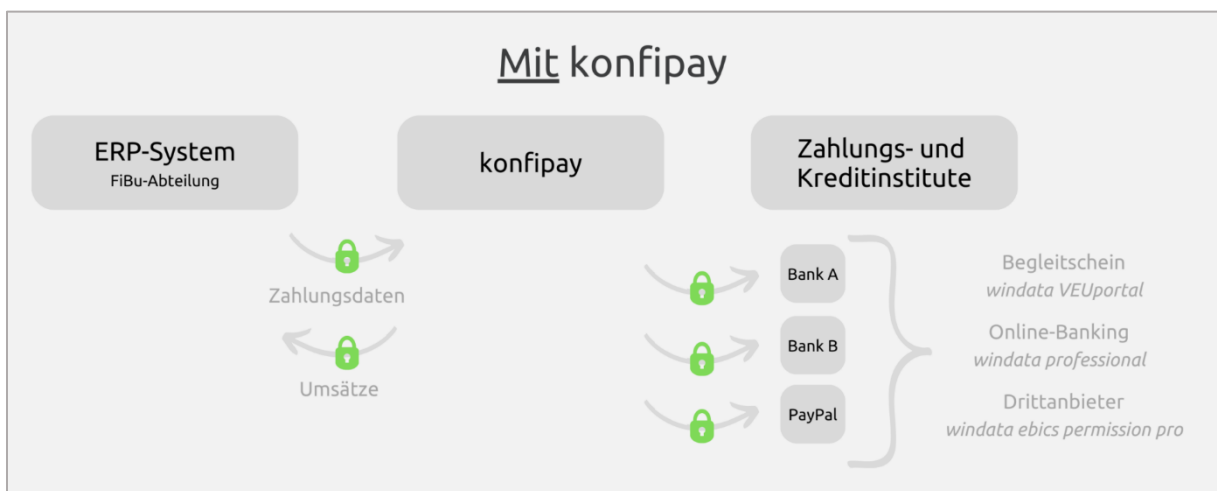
Mit konfipay

ERP-System
FiBu-Abteilung

konfipay

Zahlungs- und Kreditinstitute

Zahlungsdaten

Umsätze

Bank A

Bank B

PayPal

Begleitschein
*windata VEUportal*

Online-Banking
*windata professional*

Drittanbieter
*windata ebics permission pro*